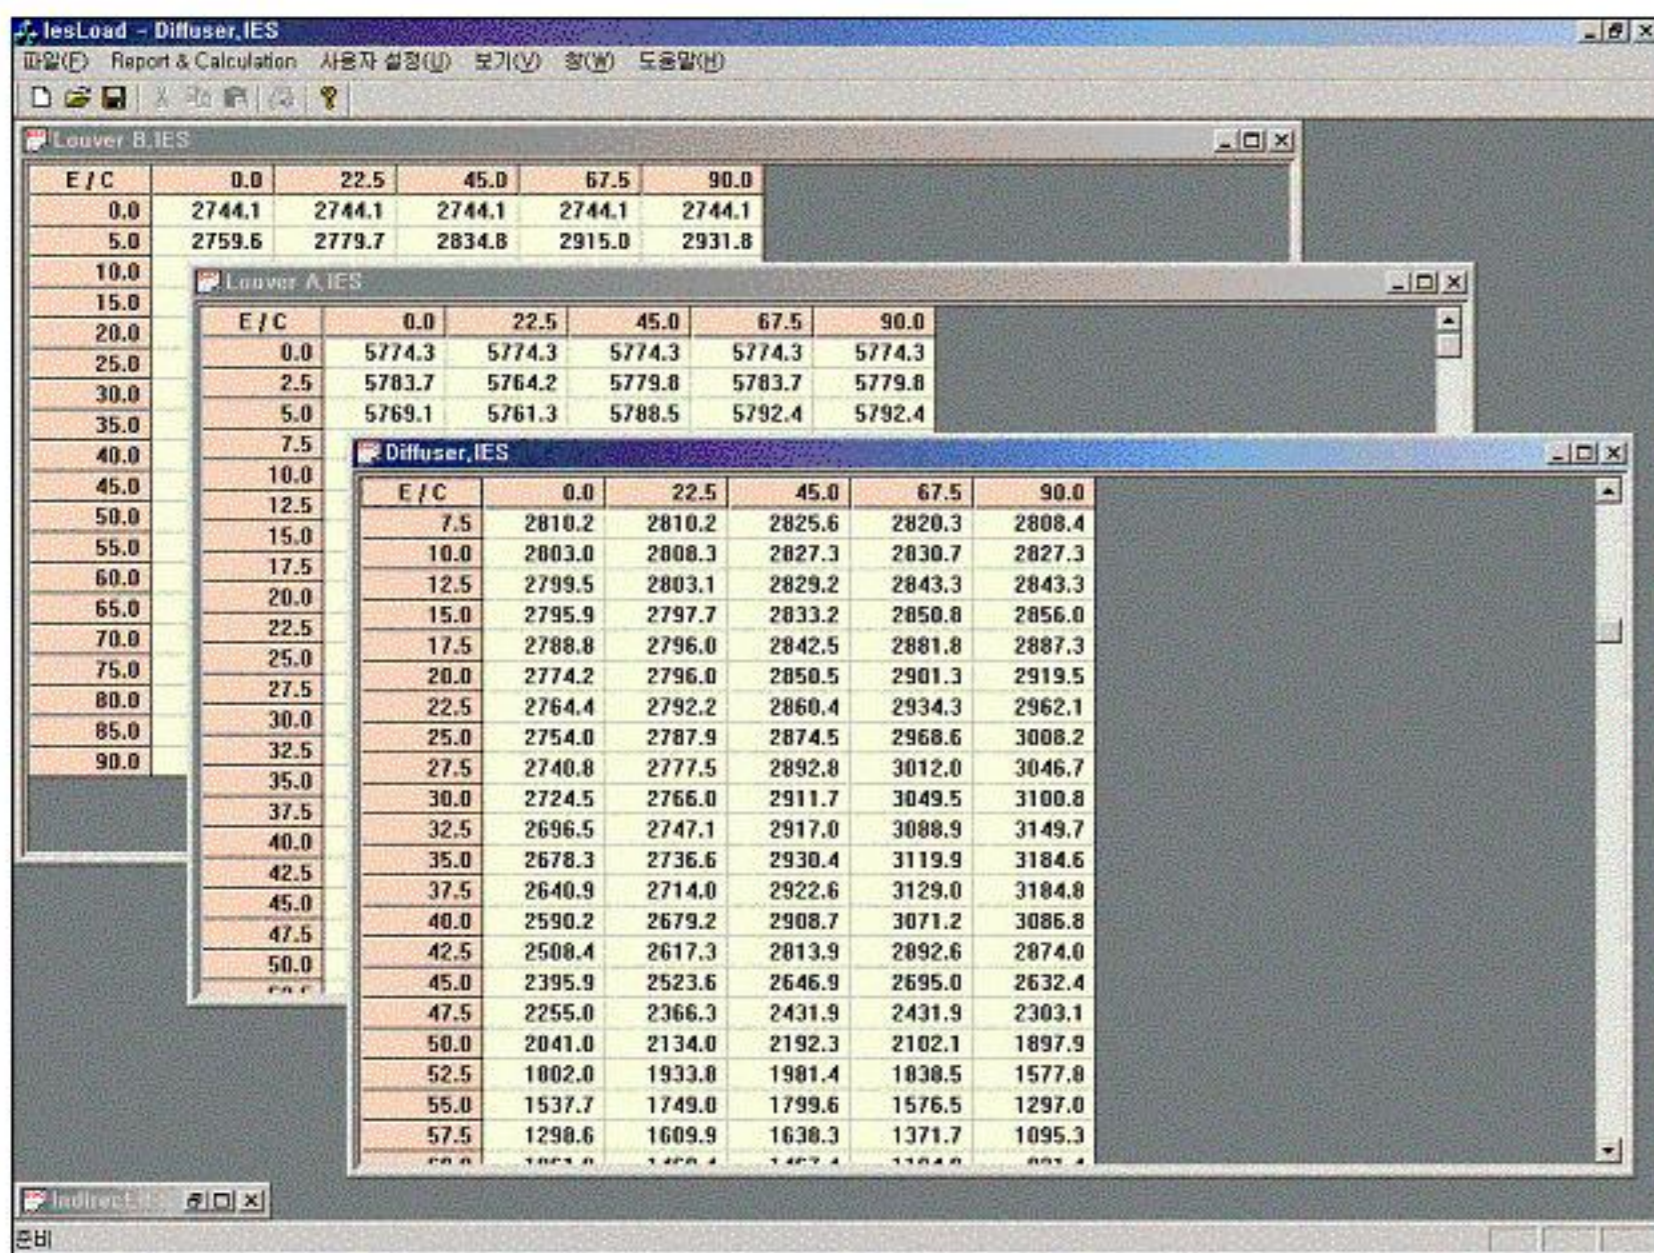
IesLoad - Diffuser.IES

파일(F) Report & Calculation 사용자 설정(U) 보기(V) 창(W) 도움말(H)

Louver B.IES

| E / C | 0.0 | 22.5 | 45.0 | 67.5 | 90.0 |
|---|---|---|---|---|---|
| 0.0 | 2744.1 | 2744.1 | 2744.1 | 2744.1 | 2744.1 |
| 5.0 | 2759.6 | 2779.7 | 2834.8 | 2915.0 | 2931.8 |
| 10.0 | | | | | |
| 15.0 | | | | | |
| 20.0 | | | | | |
| 25.0 | | | | | |
| 30.0 | | | | | |
| 35.0 | | | | | |
| 40.0 | | | | | |
| 45.0 | | | | | |
| 50.0 | | | | | |
| 55.0 | | | | | |
| 60.0 | | | | | |
| 65.0 | | | | | |
| 70.0 | | | | | |
| 75.0 | | | | | |
| 80.0 | | | | | |
| 85.0 | | | | | |
| 90.0 | | | | | |

Louver A.IES

| E / C | 0.0 | 22.5 | 45.0 | 67.5 | 90.0 |
|---|---|---|---|---|---|
| 0.0 | 5774.3 | 5774.3 | 5774.3 | 5774.3 | 5774.3 |
| 2.5 | 5783.7 | 5764.2 | 5779.8 | 5783.7 | 5779.8 |
| 5.0 | 5769.1 | 5761.3 | 5788.5 | 5792.4 | 5792.4 |
| 7.5 | | | | | |
| 10.0 | | | | | |
| 12.5 | | | | | |
| 15.0 | | | | | |
| 17.5 | | | | | |
| 20.0 | | | | | |
| 22.5 | | | | | |
| 25.0 | | | | | |
| 27.5 | | | | | |
| 30.0 | | | | | |
| 32.5 | | | | | |
| 35.0 | | | | | |
| 37.5 | | | | | |
| 40.0 | | | | | |
| 42.5 | | | | | |
| 45.0 | | | | | |
| 47.5 | | | | | |
| 50.0 | | | | | |

Diffuser.IES

| E / C | 0.0 | 22.5 | 45.0 | 67.5 | 90.0 |
|---|---|---|---|---|---|
| 7.5 | 2810.2 | 2810.2 | 2825.6 | 2820.3 | 2808.4 |
| 10.0 | 2803.0 | 2808.3 | 2827.3 | 2830.7 | 2827.3 |
| 12.5 | 2799.5 | 2803.1 | 2829.2 | 2843.3 | 2843.3 |
| 15.0 | 2795.9 | 2797.7 | 2833.2 | 2850.8 | 2856.0 |
| 17.5 | 2788.8 | 2796.0 | 2842.5 | 2881.8 | 2887.3 |
| 20.0 | 2774.2 | 2796.0 | 2850.5 | 2901.3 | 2919.5 |
| 22.5 | 2764.4 | 2792.2 | 2860.4 | 2934.3 | 2962.1 |
| 25.0 | 2754.0 | 2787.9 | 2874.5 | 2968.6 | 3008.2 |
| 27.5 | 2740.8 | 2777.5 | 2892.8 | 3012.0 | 3046.7 |
| 30.0 | 2724.5 | 2766.0 | 2911.7 | 3049.5 | 3100.8 |
| 32.5 | 2696.5 | 2747.1 | 2917.0 | 3088.9 | 3149.7 |
| 35.0 | 2678.3 | 2736.6 | 2930.4 | 3119.9 | 3184.6 |
| 37.5 | 2640.9 | 2714.0 | 2922.6 | 3129.0 | 3184.8 |
| 40.0 | 2590.2 | 2679.2 | 2908.7 | 3071.2 | 3086.8 |
| 42.5 | 2508.4 | 2617.3 | 2813.9 | 2892.6 | 2874.0 |
| 45.0 | 2395.9 | 2523.6 | 2646.9 | 2695.0 | 2632.4 |
| 47.5 | 2255.0 | 2366.3 | 2431.9 | 2431.9 | 2303.1 |
| 50.0 | 2041.0 | 2134.0 | 2192.3 | 2102.1 | 1897.9 |
| 52.5 | 1802.0 | 1933.8 | 1981.4 | 1838.5 | 1577.8 |
| 55.0 | 1537.7 | 1749.0 | 1799.6 | 1576.5 | 1297.0 |
| 57.5 | 1298.6 | 1609.9 | 1638.3 | 1371.7 | 1095.3 |

Indirect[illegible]

준비